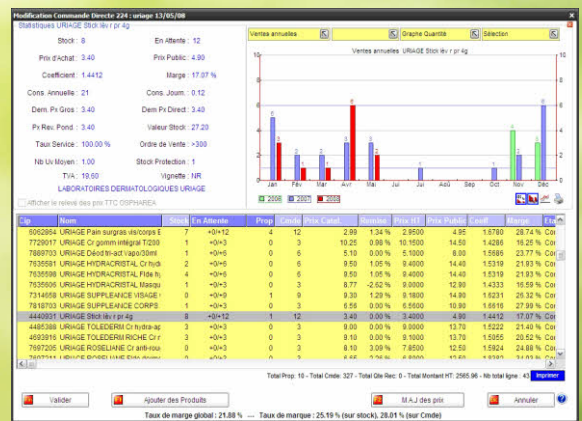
Modification Commande Directe 224 : uriage 13/05/08

Statistiques URIAGE Stick lèv r pr 4g

Stock : 8
En Attente : 12
Prix d'Achat : 3.40
Prix Public : 4.90
Coefficient : 1.4412
Marge : 17.07 %
Cons. Annuelle : 21
Cons. Journ. : 0.12
Dem. Px Gros : 3.40
Dem Px Direct : 3.40
Px Rev. Pond : 3.40
Valeur Stock : 27.20
Taux Service : 100.00 %
Ordre de Vente : >300
Nb Uv Moyen : 1.00
Stock Protection : 1
TVA : 19.60
Vignette : NR
LABORATOIRES DERMATOLOGIQUES URIAGE

Afficher le relevé des prix TTC OSPHAREA

Ventes annuelles | Graphe Quantité | Sélection

Ventes annuelles URIAGE Stick lèv r pr 4g

10, 8, 6, 4, 2, 0

Jan, Fév, Mar, Avr, Mai, Juil, Aoû, Sep, Oct, Nov, Déc

2008, 2007, 2009

| Cip | Nom | Stock | En Attente | Prop | Cmde | Prix Catal. | Remise | Prix HT | Prix Public | Coeff. | Marge | Eta |
|---|---|---|---|---|---|---|---|---|---|---|---|---|
| 5062864 | URIAGE Pain surgras vis/corps E | 7 | +0/+12 | 4 | 12 | 2.99 | 1.34 % | 2.9500 | 4.95 | 1.6780 | 28.74 % | Co |
| 7729017 | URIAGE Cr gomm Intégral T/200 | 3 | +0/+3 | 0 | 3 | 10.25 | 0.98 % | 10.1500 | 14.50 | 1.4286 | 16.25 % | Co |
| 7889703 | URIAGE Déod tri-act Vapo/30ml | 1 | +0/+6 | 0 | 6 | 5.10 | 0.00 % | 5.1000 | 8.00 | 1.5686 | 23.77 % | Co |
| 7635581 | URIAGE HYDRACRISTAL Cr hyd | 4 | +0/+6 | 2 | 6 | 9.50 | 1.05 % | 9.4000 | 14.40 | 1.5319 | 21.93 % | Co |
| 7635598 | URIAGE HYDRACRISTAL Flde h | 4 | +0/+6 | 2 | 6 | 9.50 | 1.05 % | 9.4000 | 14.40 | 1.5319 | 21.93 % | Co |
| 7635606 | URIAGE HYDRACRISTAL Masqu | 1 | +0/+3 | 0 | 3 | 8.77 | -2.52 % | 9.0000 | 12.90 | 1.4333 | 16.59 % | Co |
| 7314659 | URIAGE SUPPLEANCE VISAGE | 0 | +0/+3 | 1 | 9 | 9.30 | 1.29 % | 9.1600 | 14.90 | 1.6231 | 26.32 % | Co |
| 7816703 | URIAGE SUPPLEANCE CORPS | 1 | +0/+3 | 0 | 3 | 6.56 | 0.00 % | 6.5600 | 10.90 | 1.6616 | 27.99 % | Co |
| 4440931 | URIAGE Stick lèv r pr 4g | 8 | +0/+12 | 1 | 12 | 3.40 | 0.00 % | 3.4000 | 4.90 | 1.4412 | 17.07 % | Co |
| 4485388 | URIAGE TOLEDERM Cr hydra-ap | 3 | +0/+3 | 0 | 3 | 9.00 | 0.00 % | 9.0000 | 13.70 | 1.5222 | 21.48 % | Co |
| 4693815 | URIAGE TOLEDERM RICHE Cr r | 3 | +0/+3 | 0 | 3 | 9.00 | 0.00 % | 9.0000 | 13.70 | 1.5055 | 20.52 % | Co |
| 7097205 | URIAGE ROSELIANE Cr anti-rou | 2 | +0/+3 | 0 | 3 | 8.10 | 3.09 % | 7.8500 | 12.50 | 1.5924 | 24.88 % | Co |
| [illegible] | URIAGE ROSELIANE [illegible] | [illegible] | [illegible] | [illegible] | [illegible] | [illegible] | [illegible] | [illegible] | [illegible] | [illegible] | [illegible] | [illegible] |

Total Prop. : 10 - Total Cmde : 327 - Total Qte Rec : 0 - Total Montant HT : 2565.96 - Nb total ligne : 43   Imprimer

Valider   Ajouter des Produits   M.A.J des prix   Annuler

Taux de marge global : 21.88 % --- Taux de marque : 25.19 % (sur stock), 28.01 % (sur Cmde)